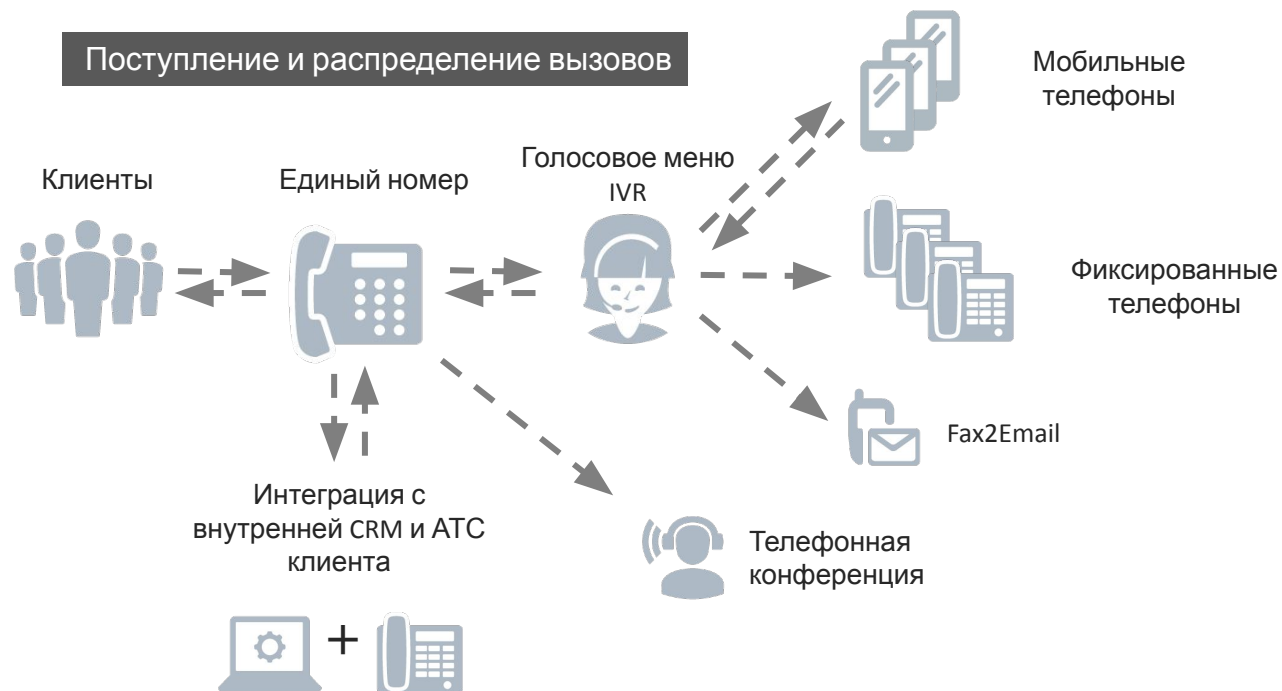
Поступление и распределение вызовов

Мобильные телефоны

Клиенты

Единый номер

Голосовое меню IVR

Фиксированные телефоны

Fax2Email

Интеграция с внутренней CRM и АТС клиента

Телефонная конференция

+